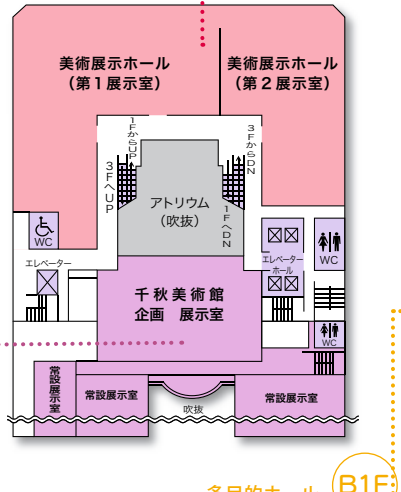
美術展示ホール
（第１展示室）

美術展示ホール
（第２展示室）

１Ｆから
ＵＰ

３Ｆから
ＤＮ

３Ｆへ
ＵＰ

アトリウム
（吹抜）

１Ｆへ
ＤＮ

WC

エレベーター

エレベーターホール

WC

WC

千秋美術館
企画　展示室

常設展示室

常設展示室

吹抜

常設展示室

B1F

多目的ホール